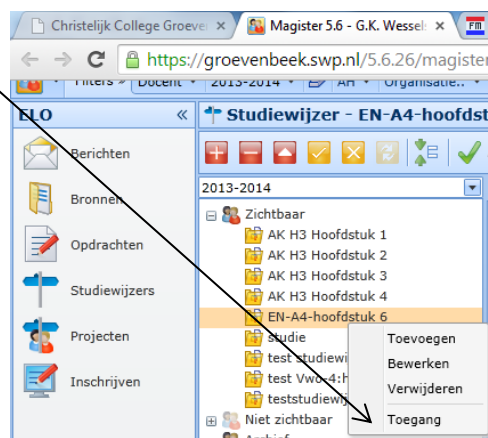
Christelijk College Groeve ×
Magister 5.6 - G.K. Wessel ×

https://groevenbeek.swp.nl/5.6.26/magister

Filters » Docent 2013-2014 AH Organisatie...

ELO «

Berichten

Bronnen

Opdrachten

Studiewijzers

Projecten

Inschrijven

Studiewijzer - EN-A4-hoofdst

2013-2014

Zichtbaar

AK H3 Hoofdstuk 1

AK H3 Hoofdstuk 2

AK H3 Hoofdstuk 3

AK H3 Hoofdstuk 4

EN-A4-hoofdstuk 6

studie

test studiewi

test Vwo-4:h

teststudiewij

Niet zichtbaar

Archief

Toevoegen

Bewerken

Verwijderen

Toegang